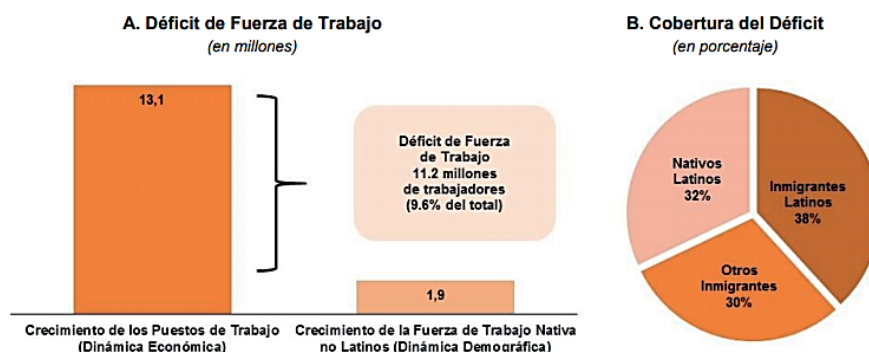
A. Déficit de Fuerza de Trabajo
(en millones)

13,1

Déficit de Fuerza de Trabajo 11.2 millones de trabajadores (9.6% del total)

1,9

Crecimiento de los Puestos de Trabajo (Dinámica Económica)

Crecimiento de la Fuerza de Trabajo Nativa no Latinos (Dinámica Demográfica)

B. Cobertura del Déficit
(en porcentaje)

Nativos Latinos 32%

Inmigrantes Latinos 38%

Otros Inmigrantes 30%